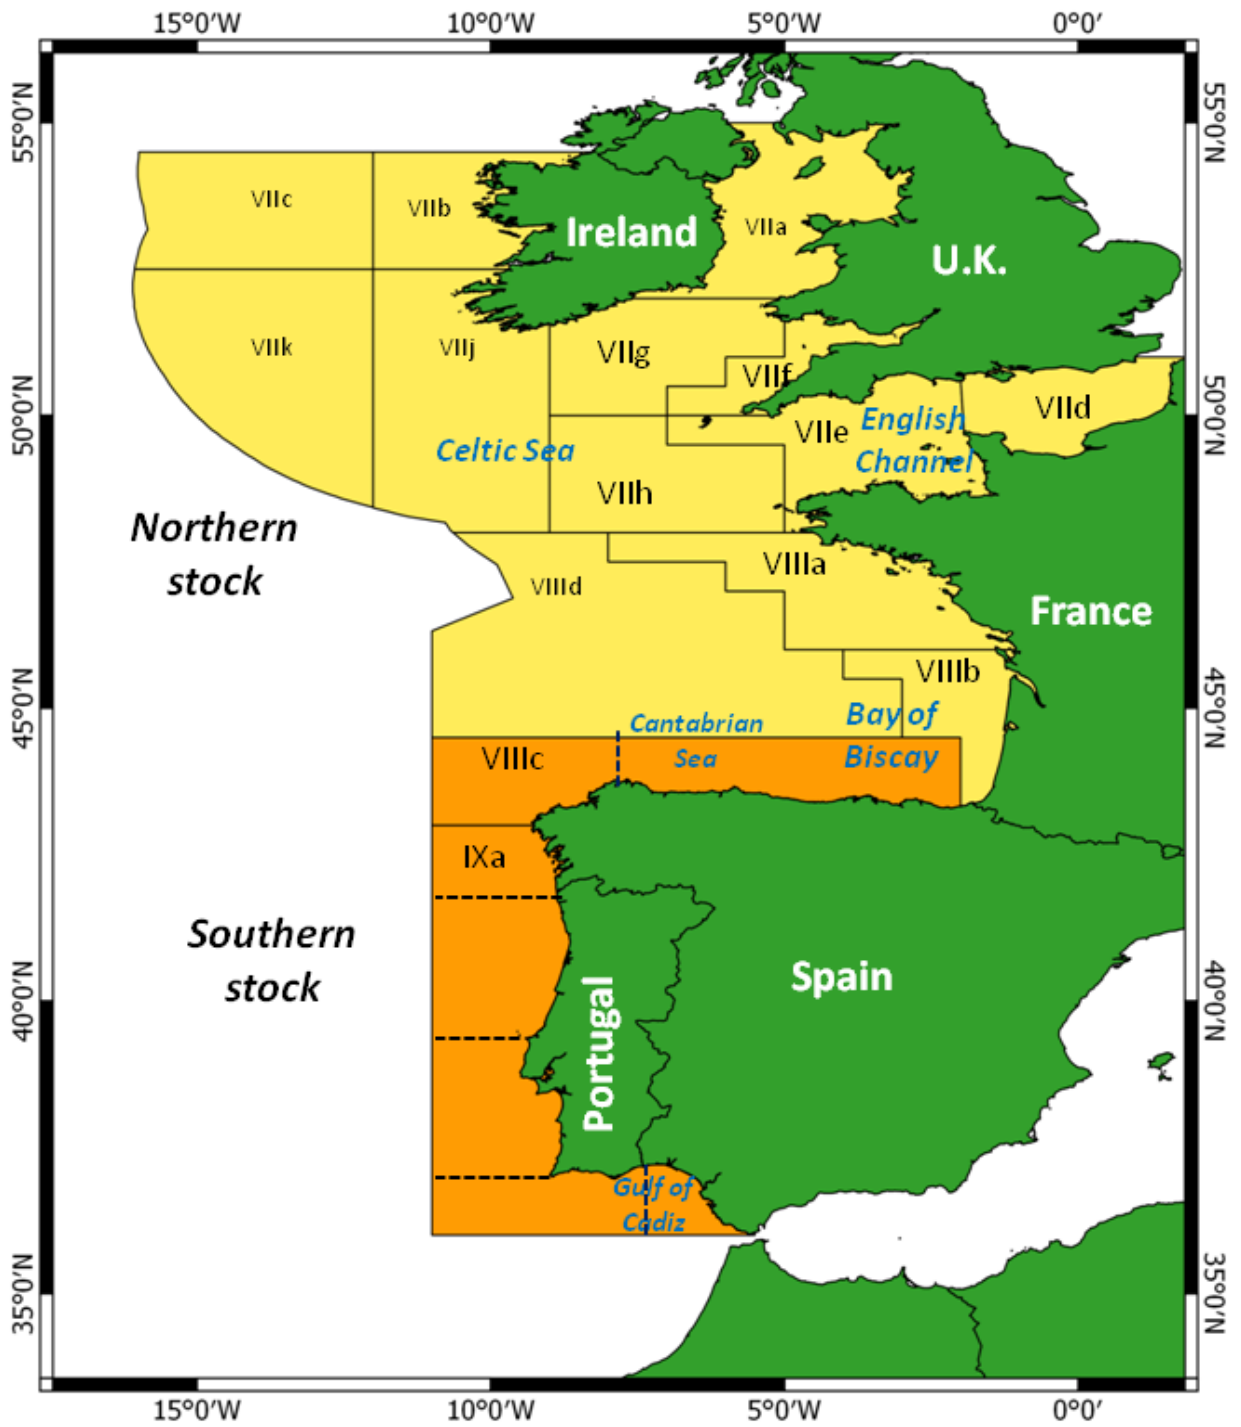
15°0′W
10°0′W
5°0′W
0°0′

55°0′N
50°0′N
45°0′N
40°0′N
35°0′N

55°0′N
50°0′N
45°0′N
40°0′N
35°0′N

VIIc
VIIb
Ireland
VIIa
U.K.
VIIk
VIIj
VIIg
VIIf
VIIe
English Channel
VIId
Celtic Sea
VIIh
Northern stock
VIIId
VIIIa
France
VIIIb
Cantabrian Sea
Bay of Biscay
VIIIc
IXa
Southern stock
Spain
Portugal
Gulf of Cadiz

15°0′W
10°0′W
5°0′W
0°0′